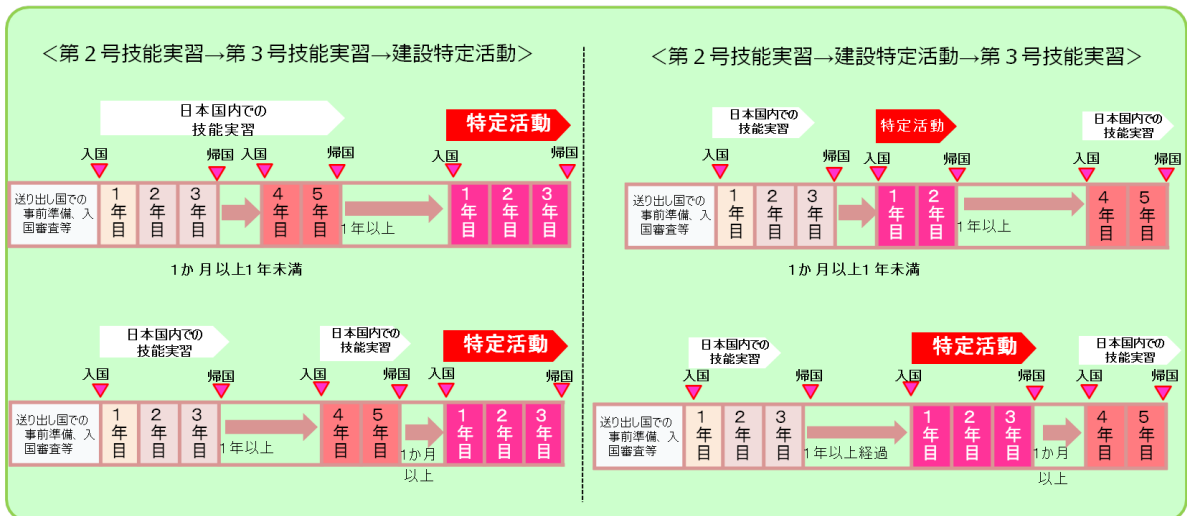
＜第２号技能実習→第３号技能実習→建設特定活動＞

日本国内での技能実習

特定活動

入国 帰国 入国 帰国 入国 帰国

送り出し国での事前準備、入国審査等

1年目 2年目 3年目 4年目 5年目 1年以上 1年目 2年目 3年目

1か月以上1年未満

日本国内での技能実習

日本国内での技能実習

特定活動

入国 帰国 入国 帰国 入国 帰国

送り出し国での事前準備、入国審査等

1年目 2年目 3年目 1年以上 4年目 5年目 1か月以上 1年目 2年目 3年目

＜第２号技能実習→建設特定活動→第３号技能実習＞

日本国内での技能実習

特定活動

日本国内での技能実習

入国 帰国 入国 帰国 入国 帰国

送り出し国での事前準備、入国審査等

1年目 2年目 3年目 1年目 2年目 1年以上 4年目 5年目

1か月以上1年未満

日本国内での技能実習

特定活動

日本国内での技能実習

入国 帰国 入国 帰国 入国 帰国

送り出し国での事前準備、入国審査等

1年目 2年目 3年目 1年以上経過 1年目 2年目 3年目 1か月以上 4年目 5年目